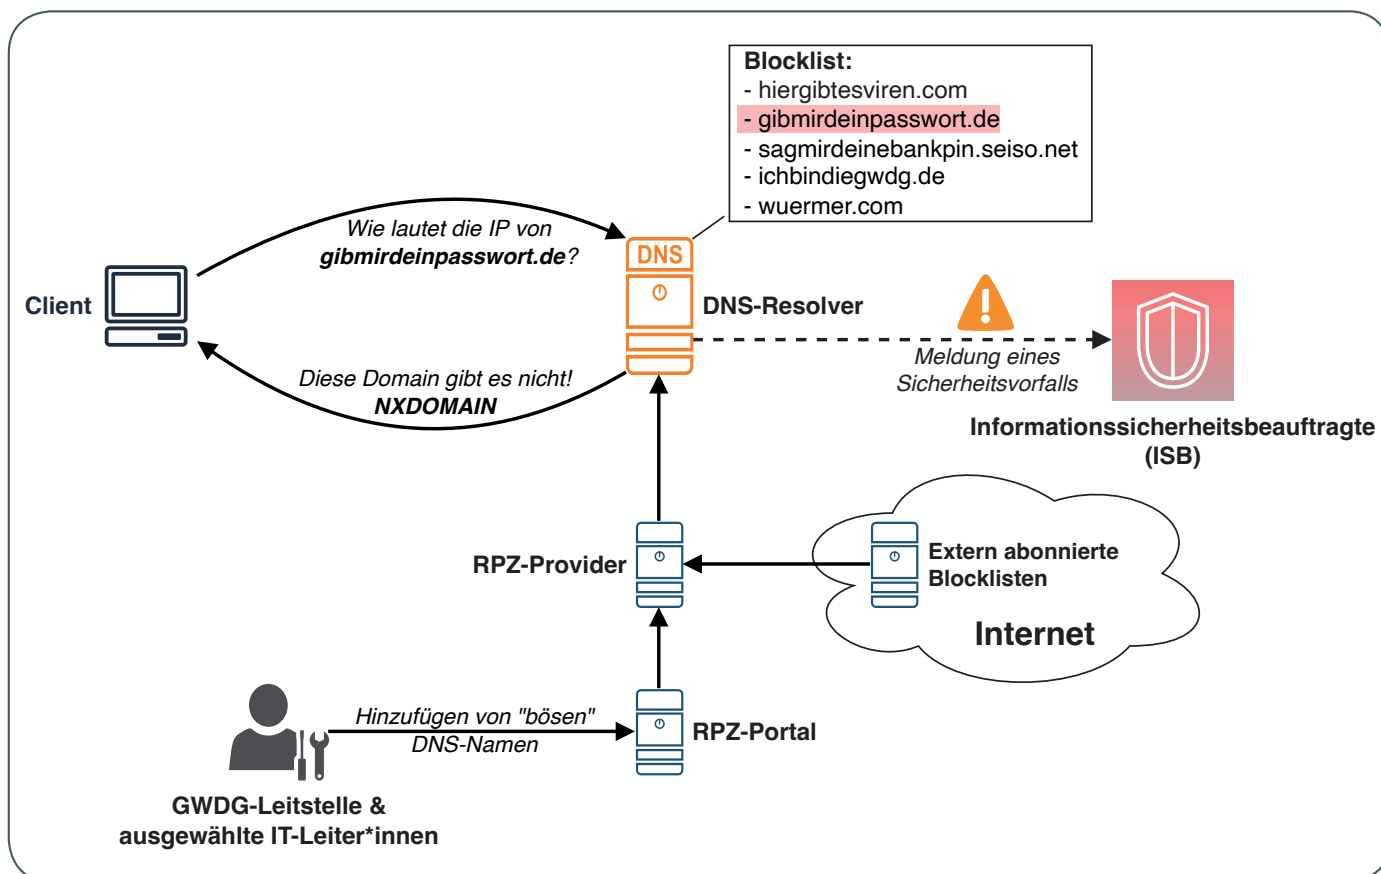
Blocklist:
- hiergibtesviren.com
- gibmirdeinpasswort.de
- sagmirdeinebankpin.seiso.net
- ichbindiegwdg.de
- wuermer.com

Wie lautet die IP von **gibmirdeinpasswort.de**?

Client

DNS

DNS-Resolver

Diese Domain gibt es nicht! **NXDOMAIN**

Meldung eines Sicherheitsvorfalls

Informationssicherheitsbeauftragte (ISB)

RPZ-Provider

Extern abonnierte Blocklisten

Internet

Hinzufügen von "bösen" DNS-Namen

RPZ-Portal

GWDG-Leitstelle & ausgewählte IT-Leiter*innen